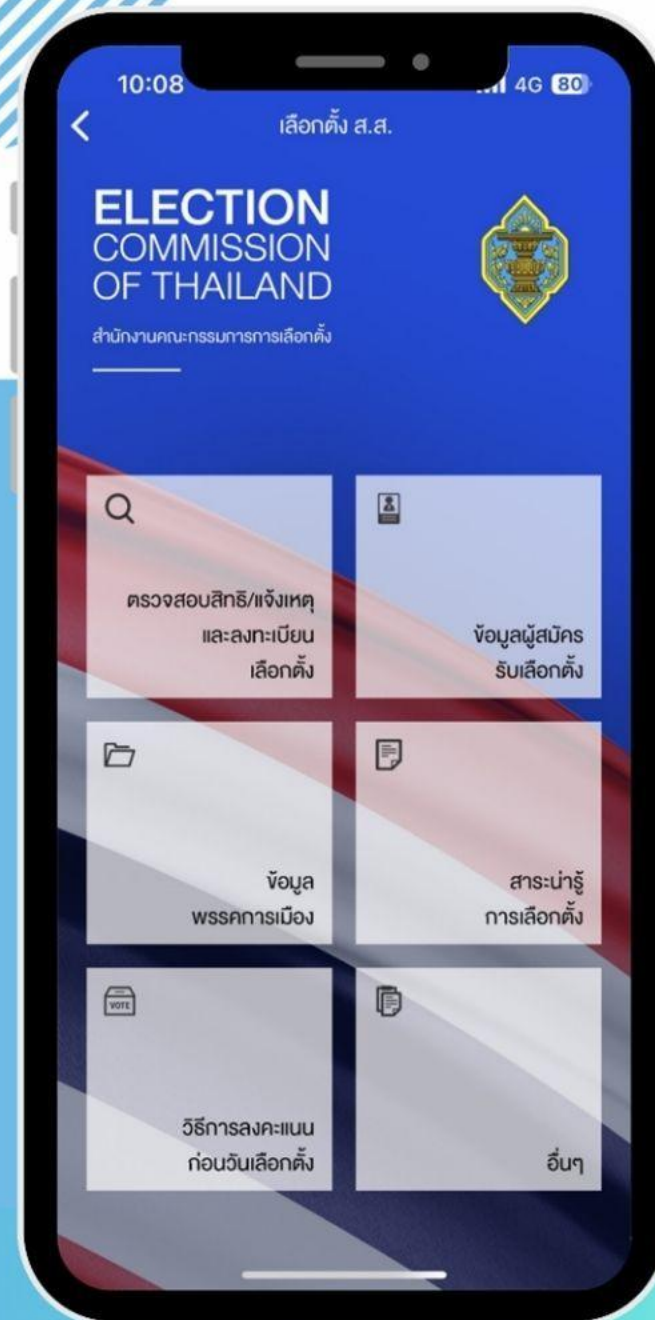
10:08
4G 80

<

เลือกตั้ง ส.ส.

ELECTION
COMMISSION
OF THAILAND

สำนักงานคณะกรรมการการเลือกตั้ง

ตรวจสอบสิทธิ/แจ้งเหตุ และลงทะเบียน เลือกตั้ง

ข้อมูลผู้สมัคร รับเลือกตั้ง

ข้อมูล พรรคการเมือง

สาระน่ารู้ การเลือกตั้ง

VOTE

วิธีการลงคะแนน ก่อนวันเลือกตั้ง

อื่นๆ